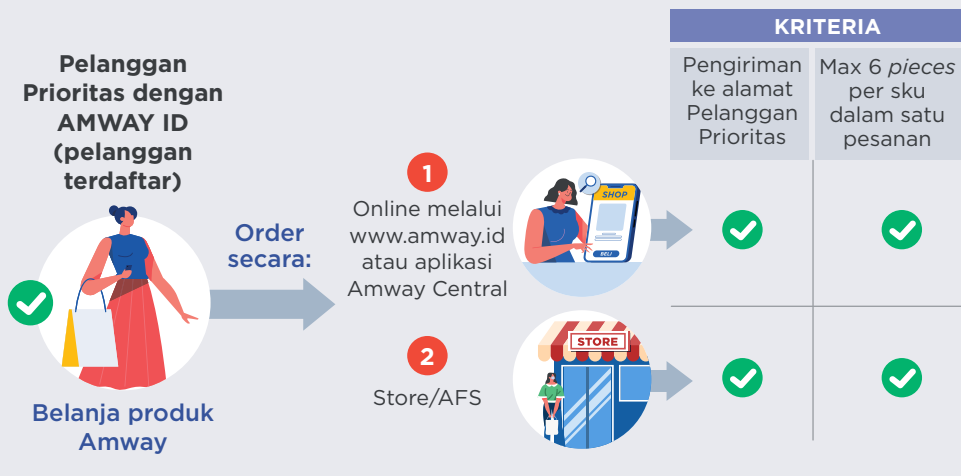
Pelanggan Prioritas dengan AMWAY ID (pelanggan terdaftar)

Belanja produk Amway

Order secara:

1
Online melalui www.amway.id atau aplikasi Amway Central

SHOP
BELI

2
Store/AFS

STORE

KRITERIA

| Pengiriman ke alamat Pelanggan Prioritas | Max 6 *pieces* per sku dalam satu pesanan |
|---|---|
| ✓ | ✓ |
| ✓ | ✓ |